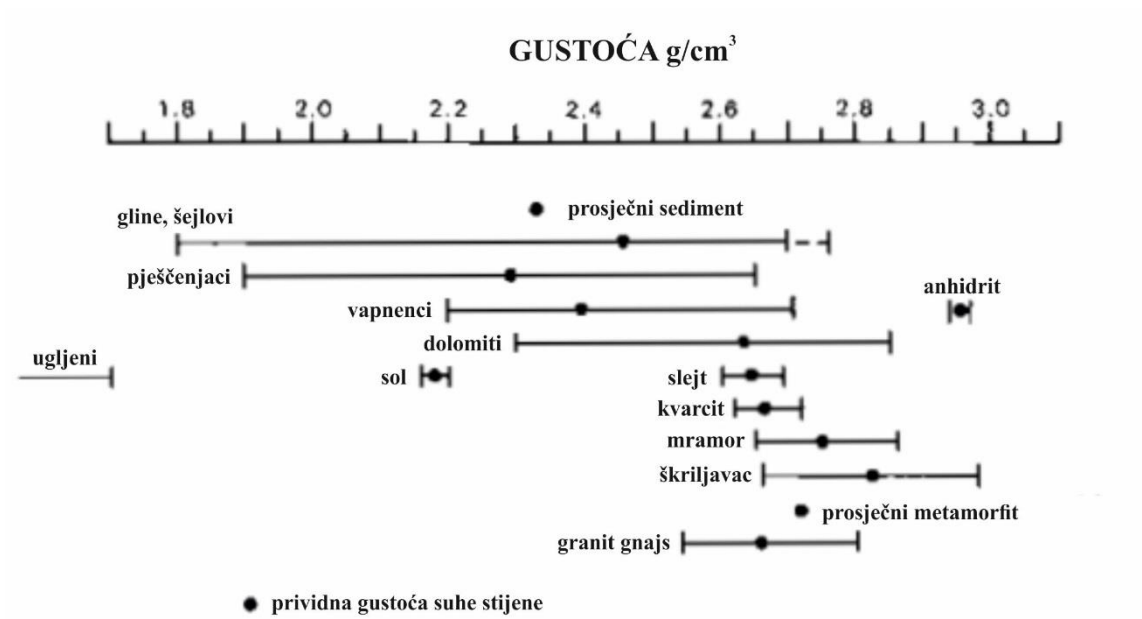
GUSTOĆA g/cm$^3$

1.8 2.0 2.2 2.4 2.6 2.8 3.0

prosječni sediment

gline, šejlovi

pješčenjaci

anhidrit

vapnenci

dolomiti

ugljeni

sol

slejt

kvarcit

mramor

škriljavac

prosječni metamorfit

granit gnajs

prividna gustoća suhe stijene